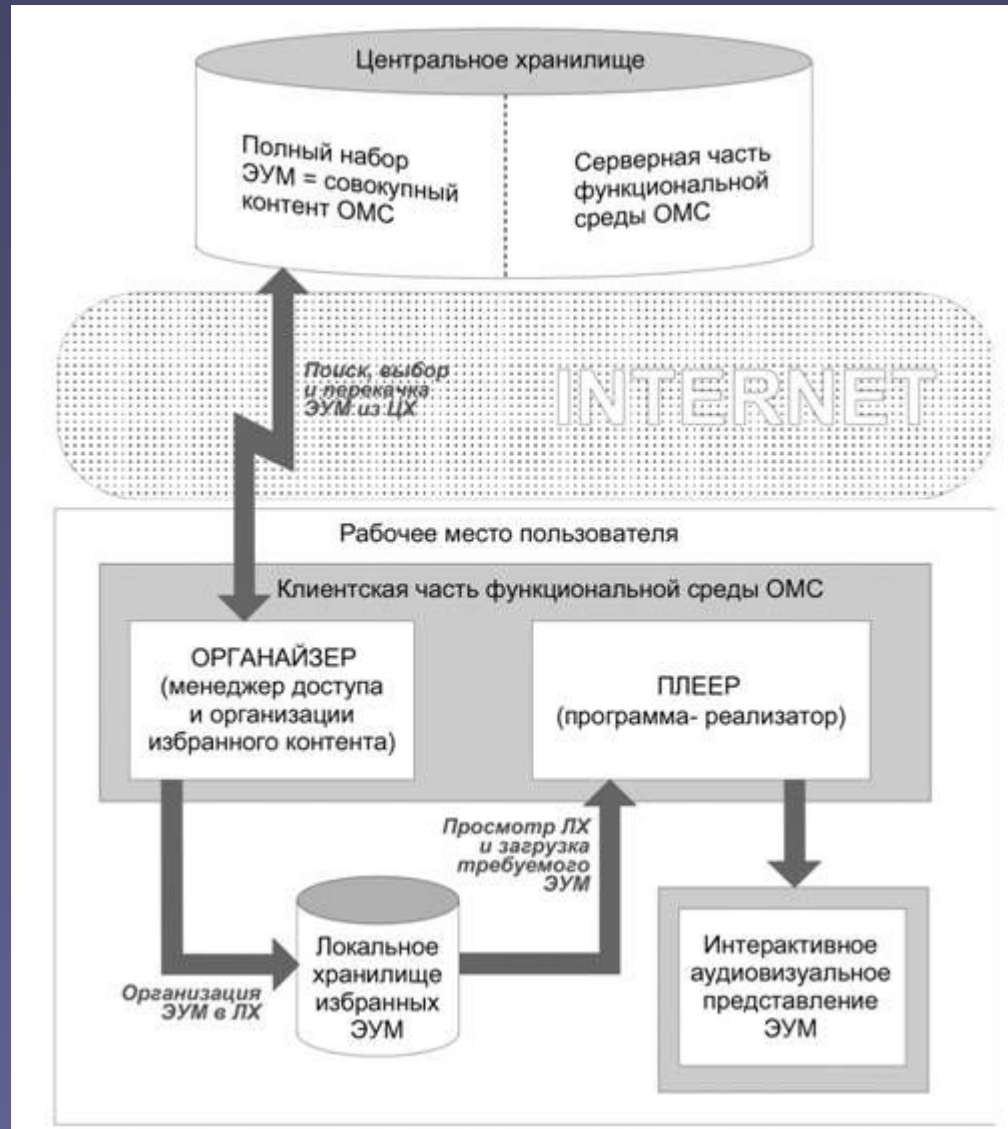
Центральное хранилище

Полный набор ЭУМ = совокупный контент ОМС

Серверная часть функциональной среды ОМС

Поиск, выбор и перекачка ЭУМ из ЦХ

INTERNET

Рабочее место пользователя

Клиентская часть функциональной среды ОМС

ОРГАНАЙЗЕР (менеджер доступа и организации избранного контента)

ПЛЕЕР (программа- реализатор)

Просмотр ЛХ и загрузка требуемого ЭУМ

Локальное хранилище избранных ЭУМ

Организация ЭУМ в ЛХ

Интерактивное аудиовизуальное представление ЭУМ